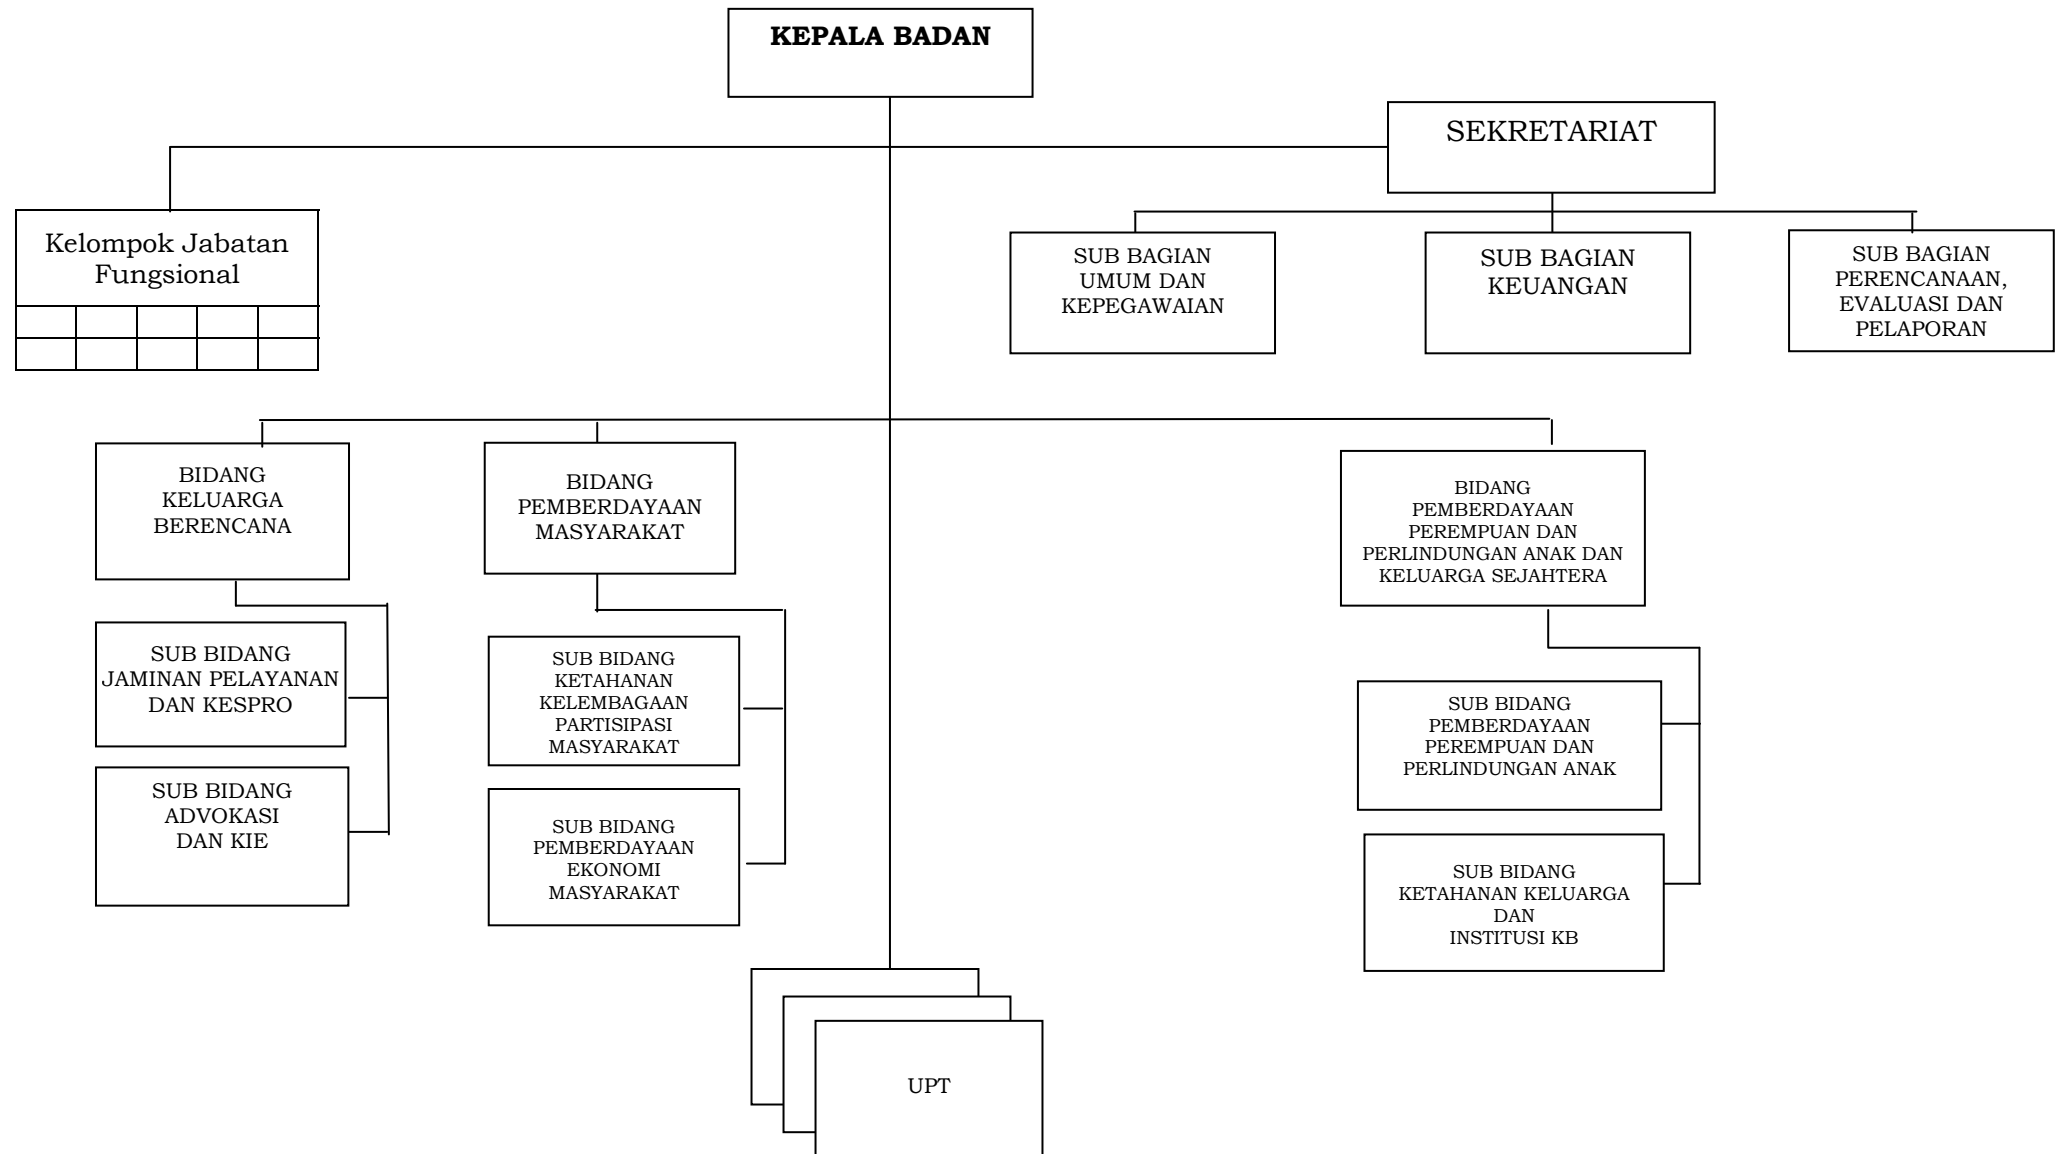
KEPALA BADAN

SEKRETARIAT

Kelompok Jabatan Fungsional

SUB BAGIAN UMUM DAN KEPEGAWAIAN

SUB BAGIAN KEUANGAN

SUB BAGIAN PERENCANAAN, EVALUASI DAN PELAPORAN

BIDANG KELUARGA BERENCANA

SUB BIDANG JAMINAN PELAYANAN DAN KESPRO

SUB BIDANG ADVOKASI DAN KIE

BIDANG PEMBERDAYAAN MASYARAKAT

SUB BIDANG KETAHANAN KELEMBAGAAN PARTISIPASI MASYARAKAT

SUB BIDANG PEMBERDAYAAN EKONOMI MASYARAKAT

BIDANG PEMBERDAYAAN PEREMPUAN DAN PERLINDUNGAN ANAK DAN KELUARGA SEJAHTERA

SUB BIDANG PEMBERDAYAAN PEREMPUAN DAN PERLINDUNGAN ANAK

SUB BIDANG KETAHANAN KELUARGA DAN INSTITUSI KB

UPT